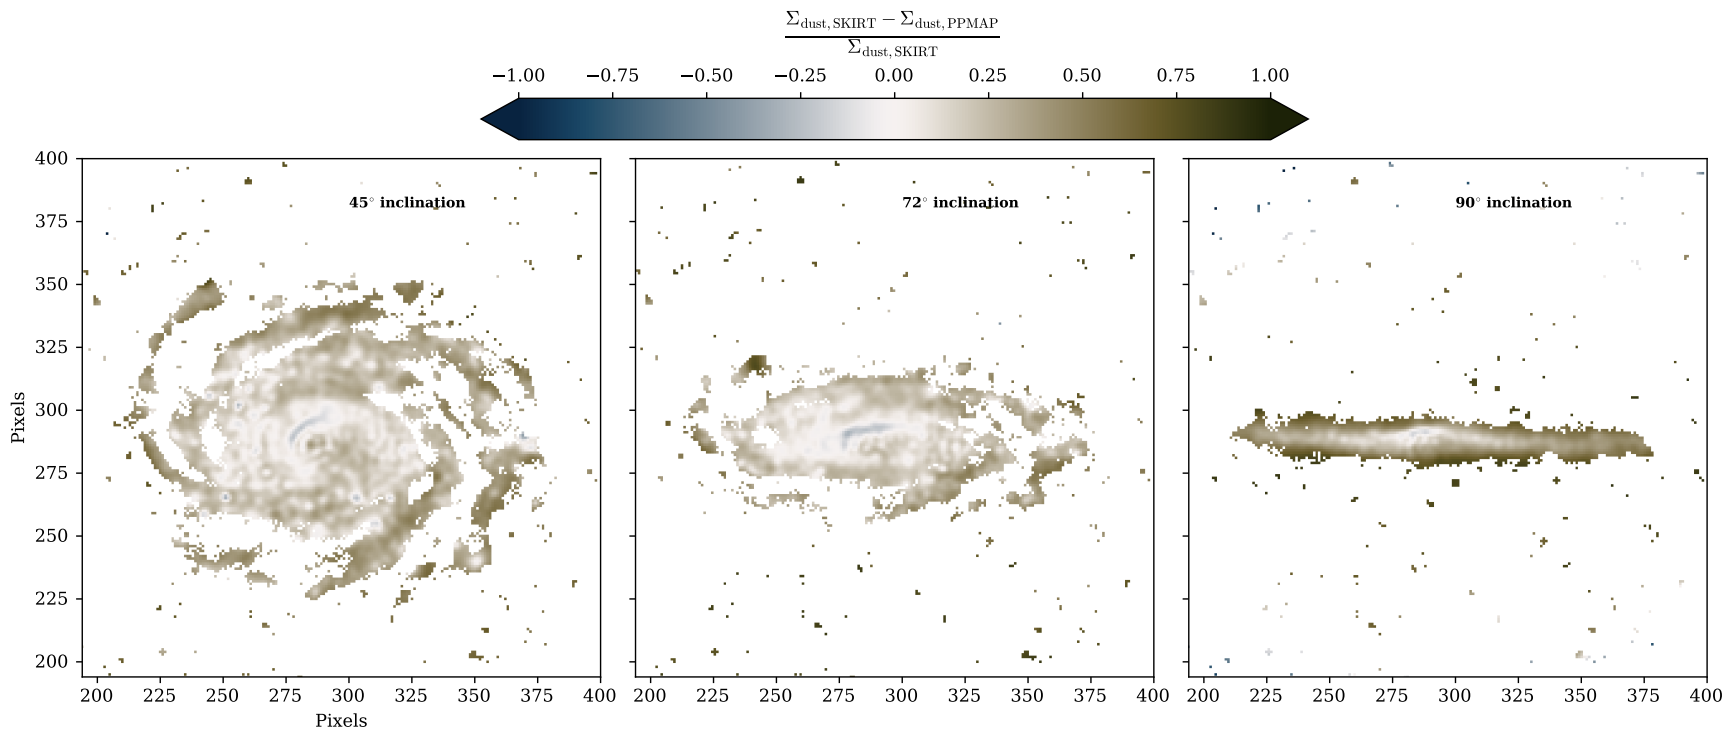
$\frac{\Sigma_{\rm dust,\,SKIRT} - \Sigma_{\rm dust,\,PPMAP}}{\Sigma_{\rm dust,\,SKIRT}}$

−1.00 −0.75 −0.50 −0.25 0.00 0.25 0.50 0.75 1.00

45° inclination

72° inclination

90° inclination

400
375
350
325
300
275
250
225
200

Pixels

200 225 250 275 300 325 350 375 400

Pixels

200 225 250 275 300 325 350 375 400

200 225 250 275 300 325 350 375 400